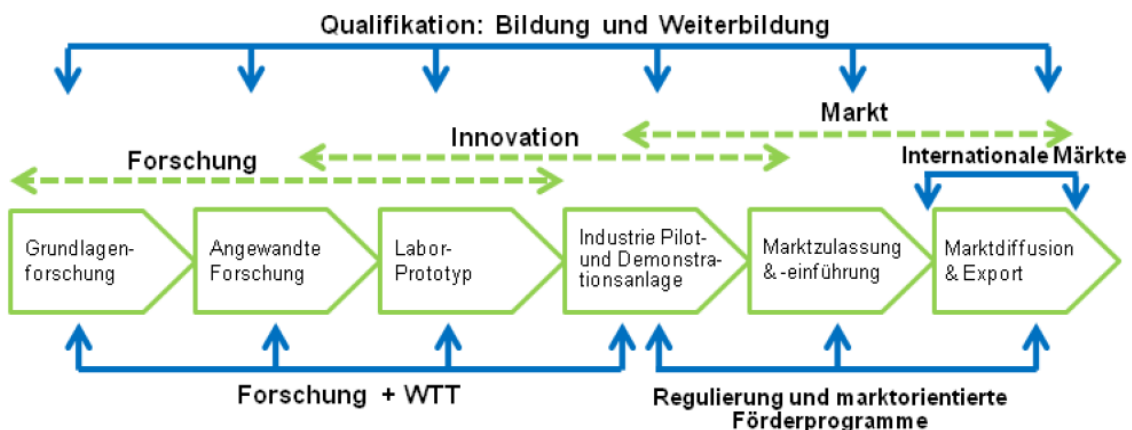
Qualifikation: Bildung und Weiterbildung

Markt

Innovation

Forschung

Internationale Märkte

Grundlagenforschung

Angewandte Forschung

Labor-Prototyp

Industrie Pilot- und Demonstrationsanlage

Marktzulassung & -einführung

Marktdiffusion & Export

Forschung + WTT

Regulierung und marktorientierte Förderprogramme